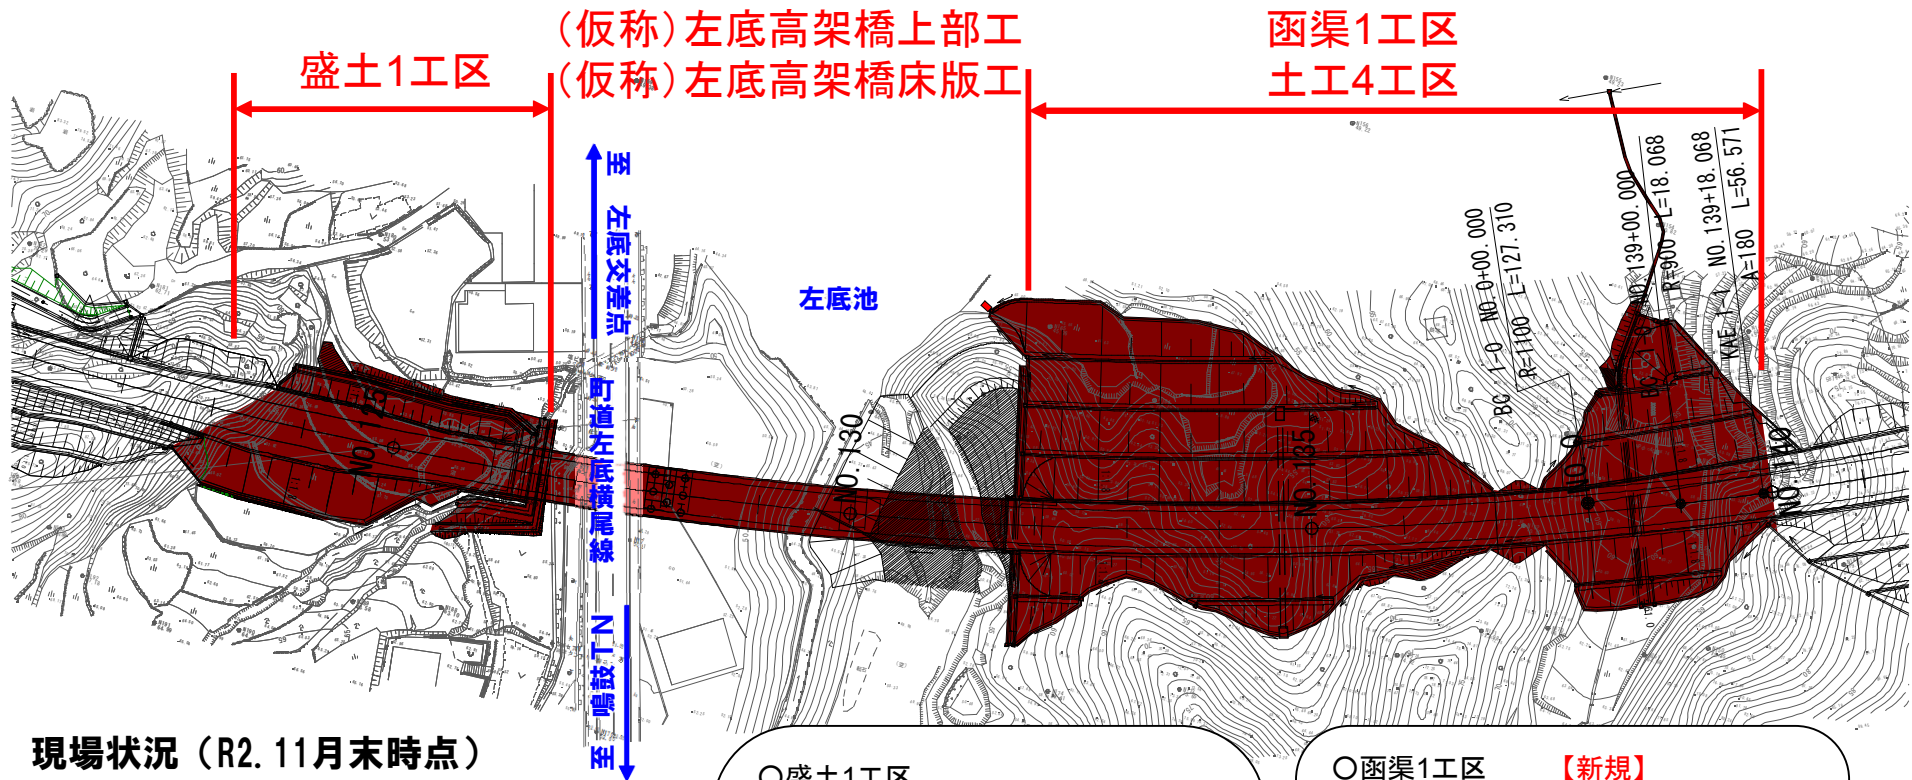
盛土1工区

(仮称)左底高架橋上部工
(仮称)左底高架橋床版工

函渠1工区
土工4工区

至 左底交差点

町道左底横尾線

至 JR伊賀

左底池

NO.125

NO.130

NO.135

NO.140

BC 1-0 NO.0+00.000
R=1100 L=127.310

NO.139+00.000
R=900 L=18.068

NO.139+18.068 L=56.571
A=180

KAE

現場状況（R2.11月末時点）

○盛土1工区

○函渠1工区 【新規】